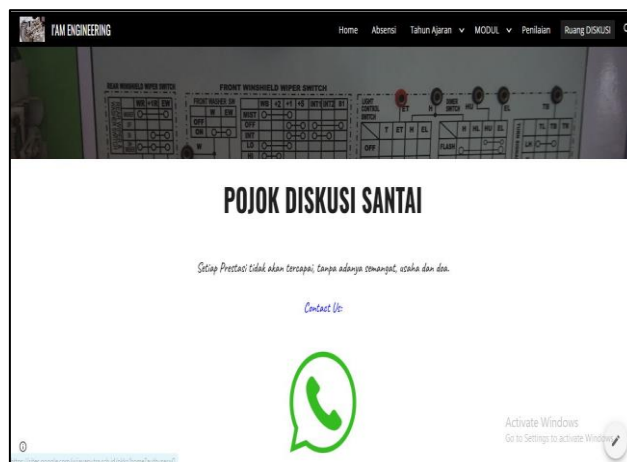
I'AM ENGINEERING

Home Absensi Tahun Ajaran MODUL Penilaian Ruang DISKUSI

REAR WINDSHIELD WIPER SWITCH

FRONT WINSHIELD WIPER SWITCH

FRONT WASHER SW

WB +2 +1 +S INT1 INT2 B1

MIST

OFF

ON

LO

HI

W

EW

LIGHT CONTROL SWITCH

OFF

T ET H EL

DIMER SWITCH

FLASH

TL TB TR

LH

POJOK DISKUSI SANTAI

Setiap Prestasi tidak akan tercapai, tanpa adanya semangat, usaha dan doa.

Contact Us:

Activate Windows
Go to Settings to activate Windows.

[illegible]